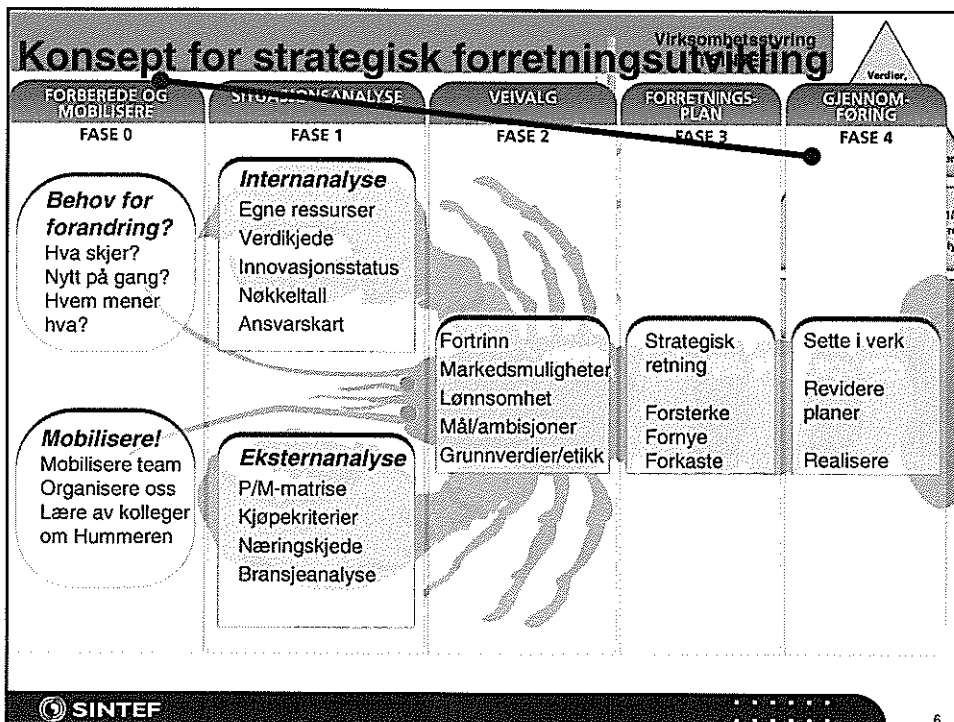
Konsept for strategisk forretningsutvikling

Virksomhetsstyring

Verdier,

FORBEREDE OG MOBILISERE
FASE 0

SITUASJONSANALYSE
FASE 1

VEIVALG
FASE 2

FORRETNINGSPLAN
FASE 3

GJENNOMFØRING
FASE 4

Behov for forandring?
Hva skjer?
Nytt på gang?
Hvem mener hva?

Mobilisere!
Mobilisere team
Organisere oss
Lære av kolleger
om Hummeren

Internanalyse
Egne ressurser
Verdikjede
Innovasjonsstatus
Nøkkeltall
Ansvarskart

Eksternanalyse
P/M-matrise
Kjøpekriterier
Næringskjede
Bransjeanalyse

Fortrinn
Markedsmuligheter
Lønnsomhet
Mål/ambisjoner
Grunnverdier/etikk

Strategisk retning
Forsterke
Fornye
Forkaste

Sette i verk
Revidere planer
Realisere

SINTEF

6